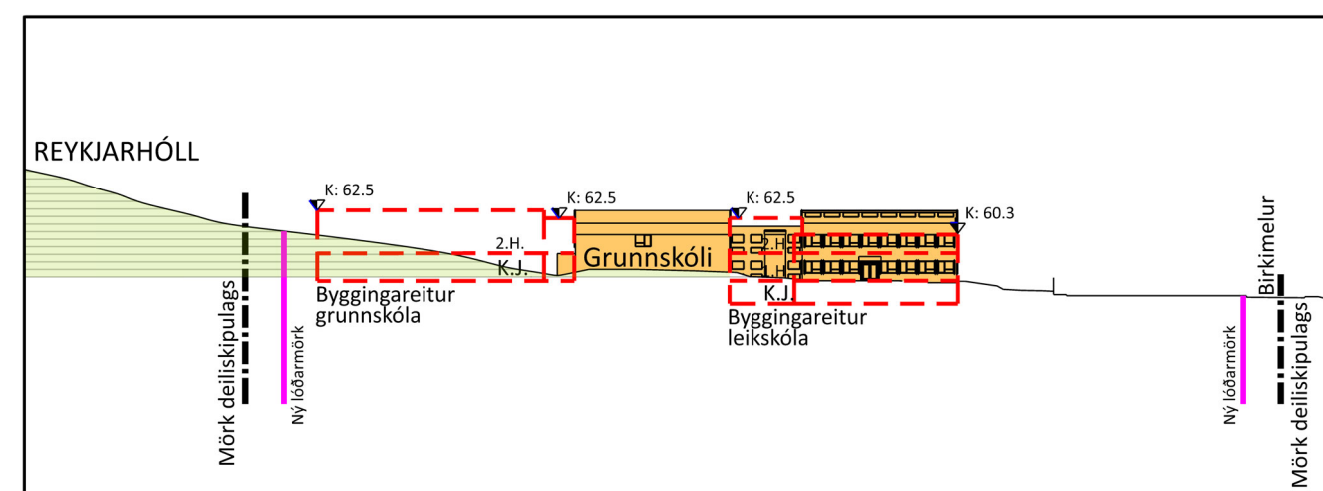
REYKJARHÓLL

K: 62.5

K: 62.5

K: 62.5

K: 60.3

2.H.

K.J.

Grunnskóli

2.H.

1.H.

K.J.

Byggingareitur grunnskóla

Byggingareitur leikskóla

Mörk deiliskipulags

Ný lóðarmörk

Birkimelur

Ný lóðarmörk

Mörk deiliskipulags